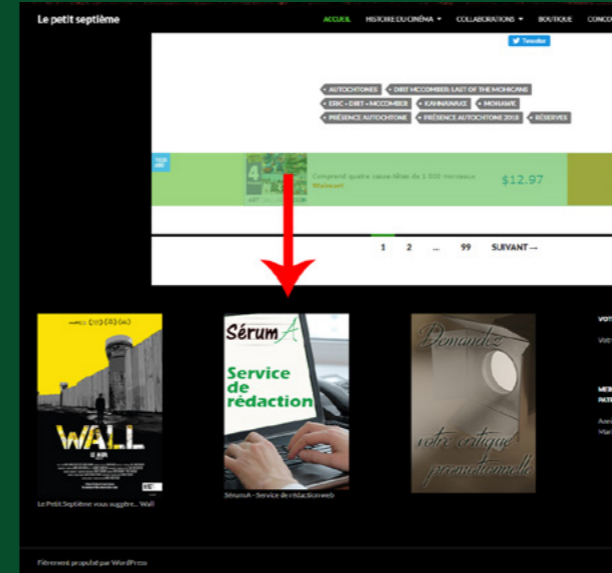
Le petit septième

ACCUEIL HISTOIRE DU CINÉMA ▾ COLLABORATIONS ▾ BOUTIQUE CONCO

Tweeter

AUTOCHTONES DIBIT MCCOMBER: LAST OF THE MOHICANS ERIC - DIBIT - MCCOMBER KAHNAWAKE MOHAWK PRÉSENCE AUTOCHTONE PRÉSENCE AUTOCHTONE 2018 RÉSERVES

Comprend quatre casse-têtes de 1 000 morceaux
Walmart

$12.97

1 2 ... 99 SUIVANT →

WALL

SérumA
Service de rédaction

Demandez votre critique promotionnelle

Le Petit Septième vous suggère... Wall

SérumA - Service de rédactionweb

Fièrement propulsé par WordPress